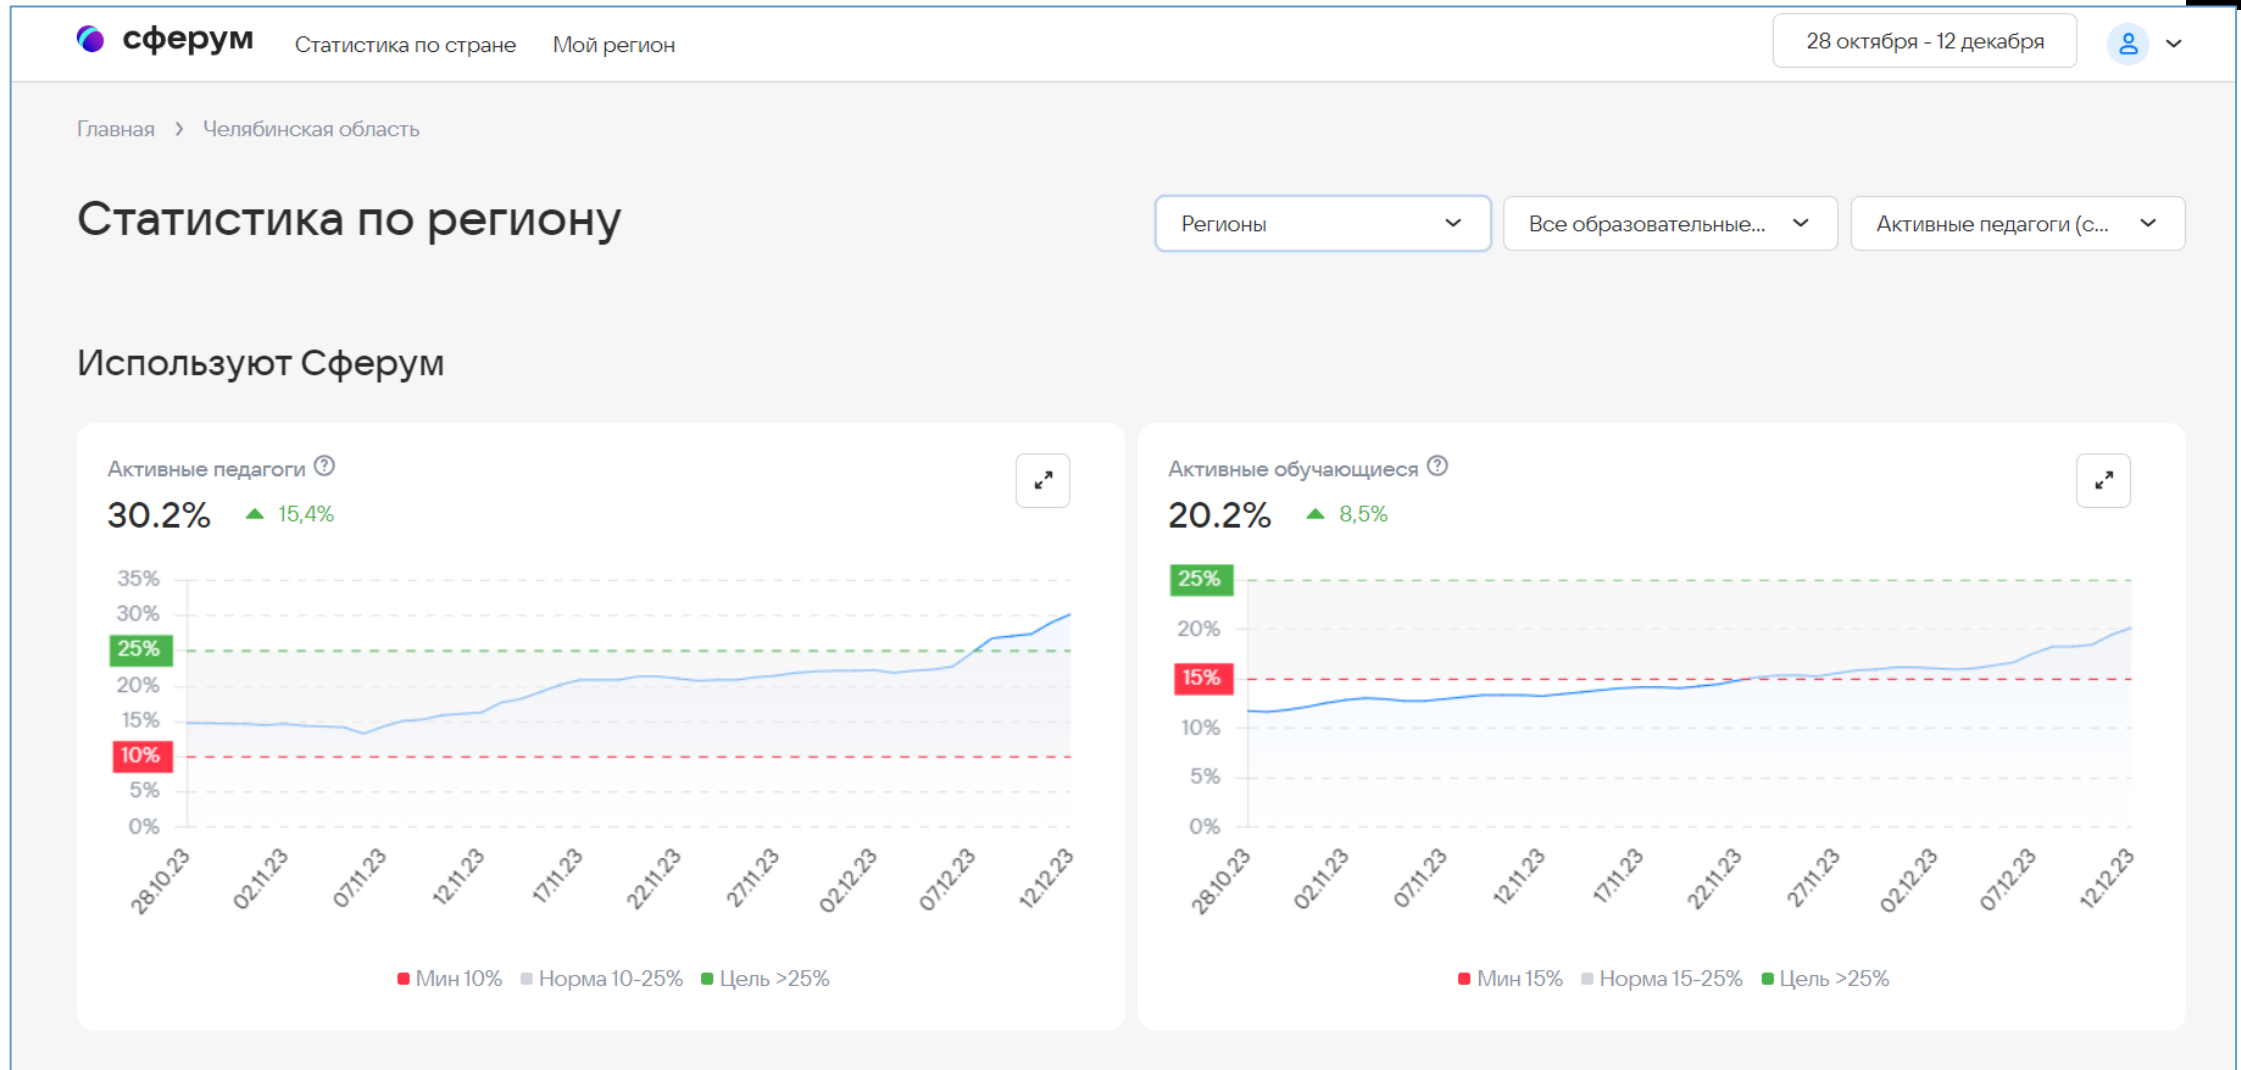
сферум Статистика по стране Мой регион 28 октября - 12 декабря

Главная › Челябинская область

Статистика по региону

Регионы
Все образовательные...
Активные педагоги (с...

Используют Сферум

Активные педагоги ⓘ
30.2% 15,4%

35%
30%
25%
20%
15%
10%
5%
0%

28.10.23 02.11.23 07.11.23 12.11.23 17.11.23 22.11.23 27.11.23 02.12.23 07.12.23 12.12.23

Мин 10% Норма 10-25% Цель >25%

Активные обучающиеся ⓘ
20.2% 8,5%

25%
20%
15%
10%
5%
0%

28.10.23 02.11.23 07.11.23 12.11.23 17.11.23 22.11.23 27.11.23 02.12.23 07.12.23 12.12.23

Мин 15% Норма 15-25% Цель >25%